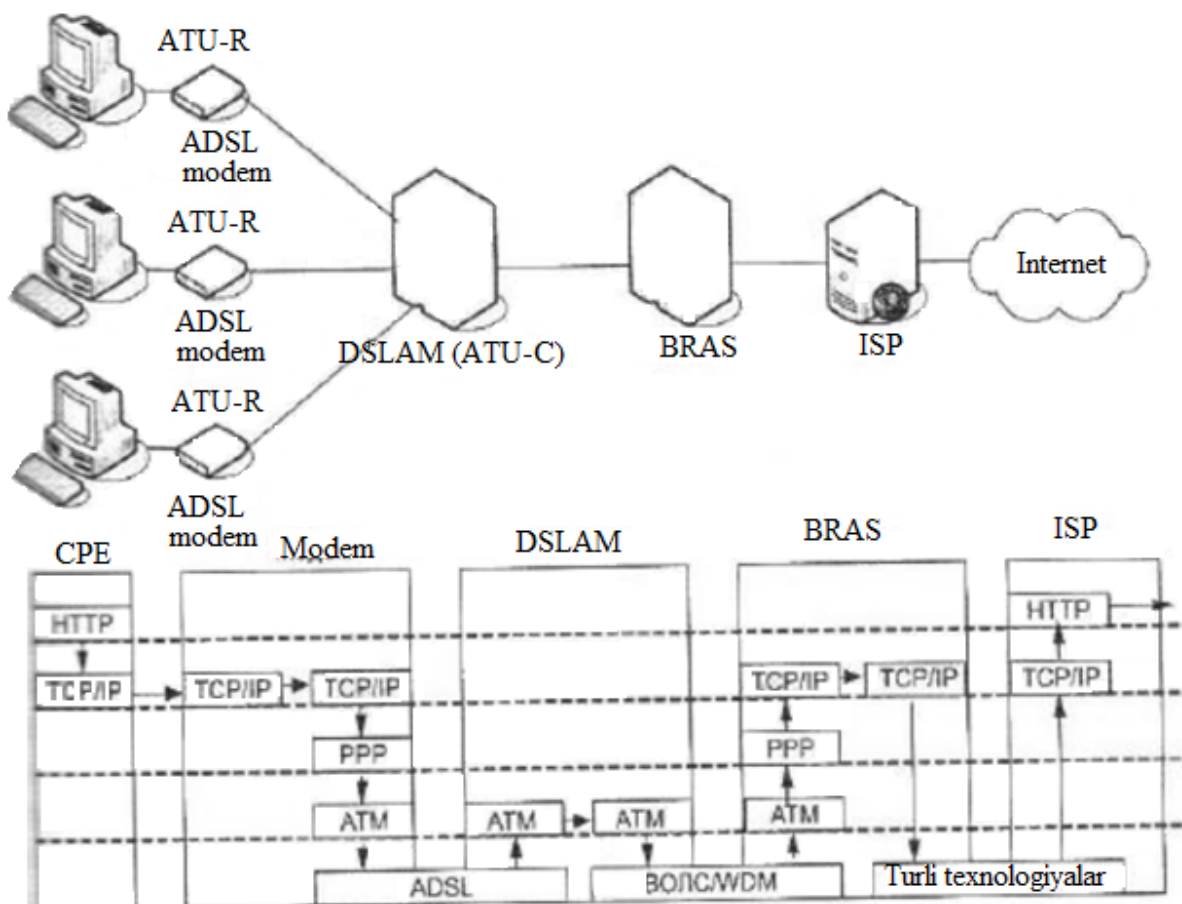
ATU-R

ADSL modem

ATU-R

ADSL modem

ATU-R

ADSL modem

DSLAM (ATU-C)

BRAS

ISP

Internet

CPE

Modem

DSLAM

BRAS

ISP

HTTP

TCP/IP

TCP/IP

TCP/IP

PPP

ATM

ATM

ATM

ADSL

ВОЛС/WDM

TCP/IP

TCP/IP

PPP

ATM

HTTP

TCP/IP

Turli texnologiyalar